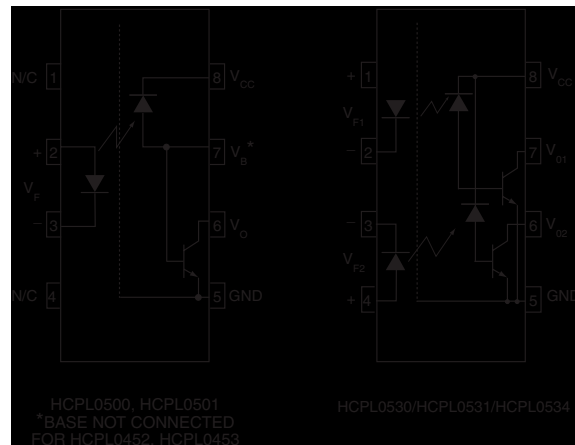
N/C 1
+ 2
$V_F$
– 3
N/C 4
8 $V_{CC}$
7 $V_B$ *
6 $V_O$
5 GND

+ 1
$V_{F1}$
– 2
– 3
$V_{F2}$
+ 4
8 $V_{CC}$
7 $V_{01}$
6 $V_{02}$
5 GND

HCPL0500, HCPL0501
*BASE NOT CONNECTED
FOR HCPL0452, HCPL0453

HCPL0530/HCPL0531/HCPL0534